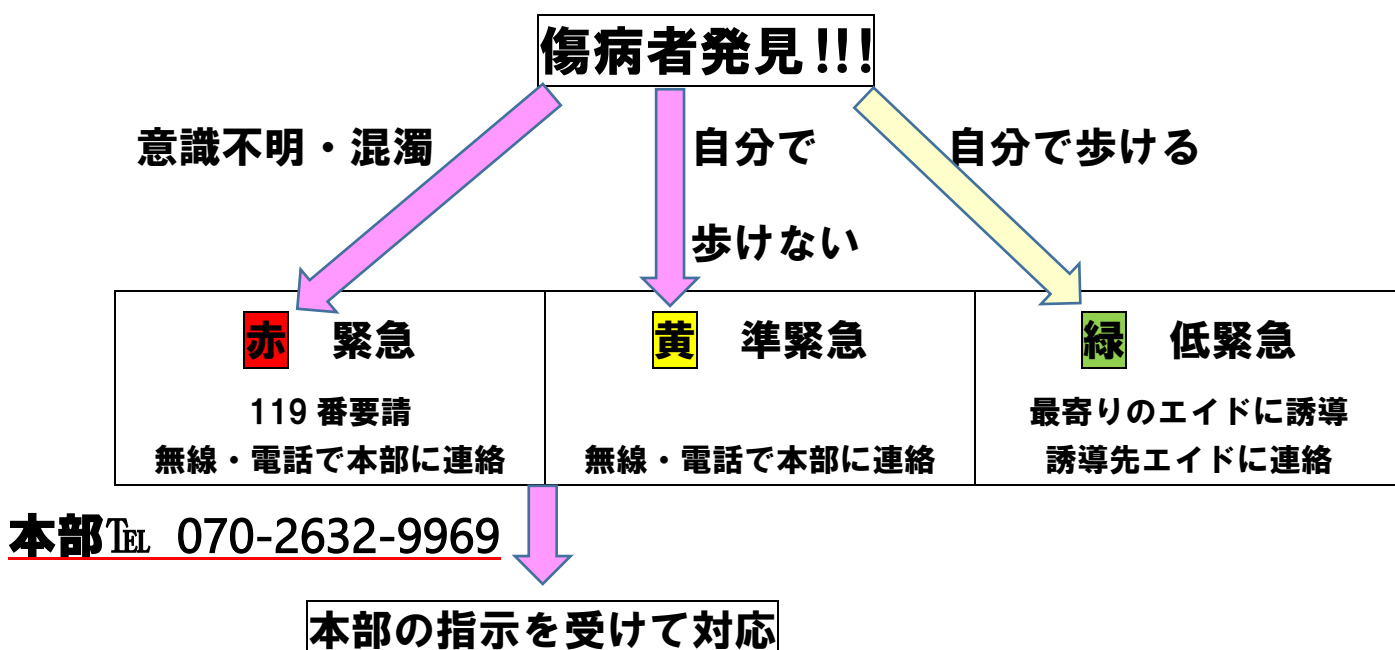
傷病者発見!!!

意識不明・混濁

自分で

歩けない

自分で歩ける

| 赤　緊急 | 黄　準緊急 | 緑　低緊急 |
|---|---|---|
| 119 番要請<br>無線・電話で本部に連絡 | 無線・電話で本部に連絡 | 最寄りのエイドに誘導<br>誘導先エイドに連絡 |

本部℡ 070-2632-9969

本部の指示を受けて対応